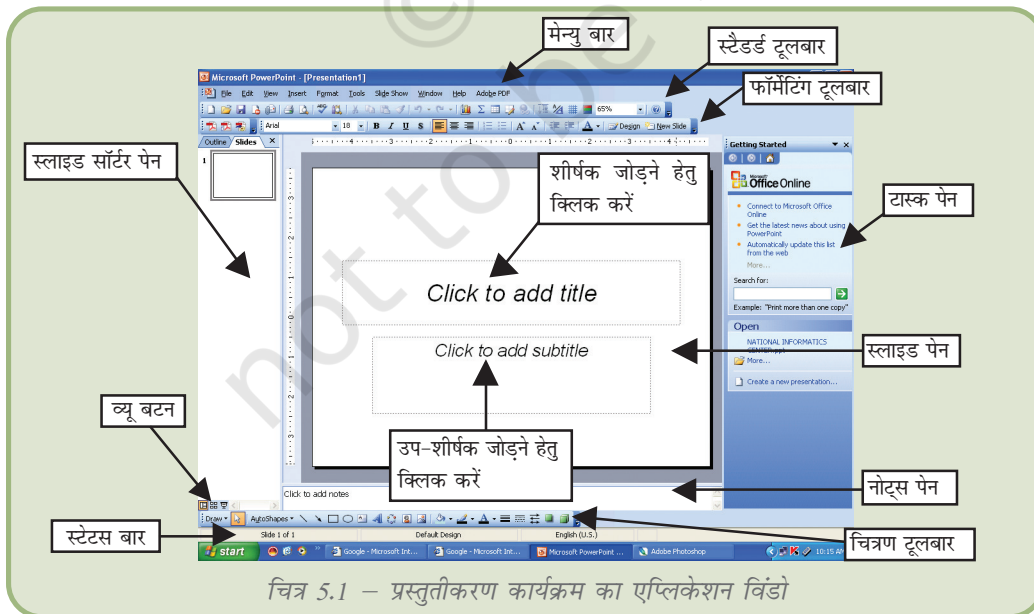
मेन्यु बार
स्टैंडर्ड टूलबार
फॉर्मेटिंग टूलबार
Microsoft PowerPoint - [Presentation1]
File Edit View Insert Format Tools Slide Show Window Help Adobe PDF
65%
Arial 18 B I U S
A Design New Slide
स्लाइड सॉर्टर पेन
Outline Slides
1
शीर्षक जोड़ने हेतु क्लिक करें
Getting Started
Office Online
Connect to Microsoft Office Online
Get the latest news about using PowerPoint
Automatically update this list from the web
More...
Search for:
Example: "Print more than one copy"
Open
NATIONAL INFORMATICS CENTRE.ppt
More...
Create a new presentation...
टास्क पेन
Click to add title
Click to add subtitle
स्लाइड पेन
व्यू बटन
उप-शीर्षक जोड़ने हेतु क्लिक करें
Click to add notes
नोट्स पेन
Draw AutoShapes
स्टेटस बार
Slide 1 of 1 Default Design English (U.S.)
चित्रण टूलबार
start Google - Microsoft Int... Google - Microsoft Int... Microsoft PowerPoint ... Adobe Photoshop 10:15 AM
चित्र 5.1 – प्रस्तुतीकरण कार्यक्रम का एप्लिकेशन विंडो
© not to be